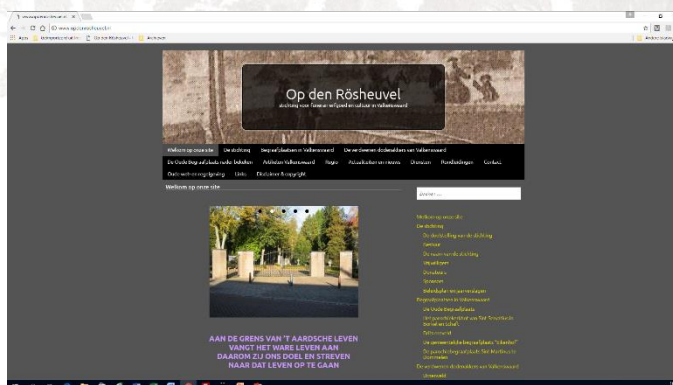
Op den Rösheuvel

Welkom op onze site | De stichting | Begraafplaatsen in Valkenswaard | De verdwenen doodenakkers van Valkenswaard | De Oude Begraafplaats nader bekeken | Archieven Valkenswaard | Regio | Actualiteiten en nieuws | Donateurs | Rondleidingen | Contact | Oude werk en vergelijking | Links | Disclaimer & copyright

Welkom op onze site

AAN DE GRENS VAN 'T AARDSCHE LEVEN
VANGT HET WARE LEVEN AAN
DAAROM ZIJ ONS DOEL EN STREVEN
NAAR DAT LEVEN OP TE GAAN

Zoeken ...

Welkom op onze site
De stichting
De doelstelling van de stichting
Bestuur
De naam van de stichting
Vrijwilligers
Donateurs
Sponsoren
Beleidsplan en jaarverslagen
Begraafplaatsen in Valkenswaard
De Oude Begraafplaats
Het parochiekerkhof van Sint Servatius
De nieuwe Dorpstraat
De gemeentelijke begraafplaats
De parochiebegraafplaats Sint Martinus te Dommelen
De verdwenen doodenakkers van Valkenswaard
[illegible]